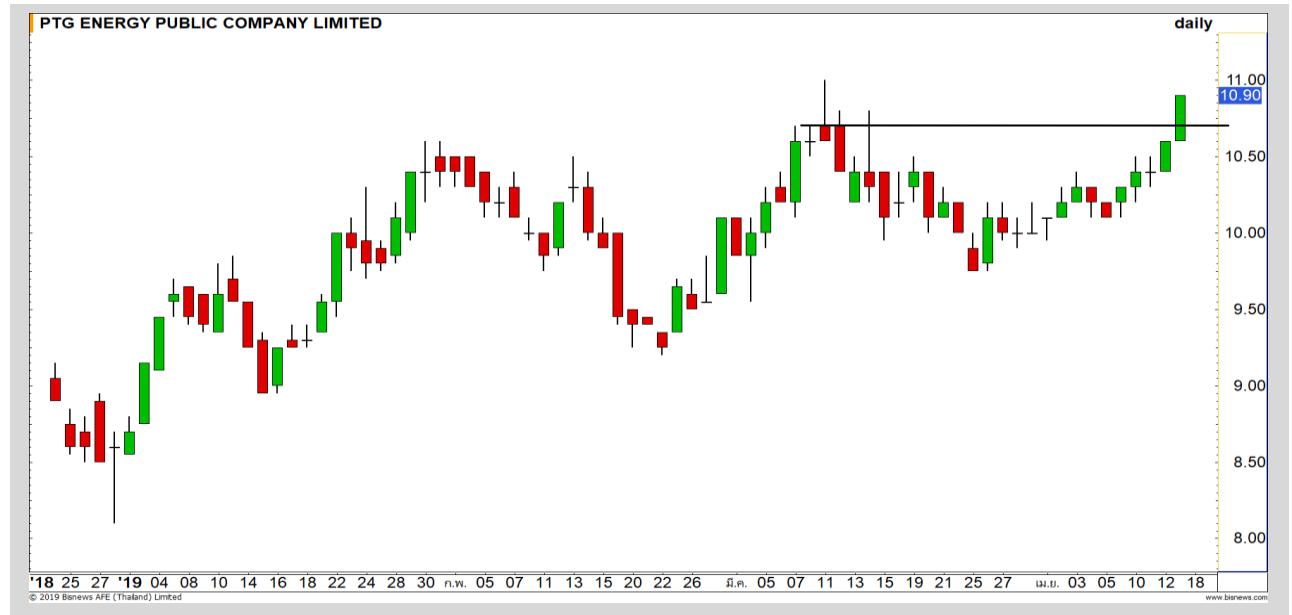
PTG ENERGY PUBLIC COMPANY LIMITED

daily

11.00
10.90
10.50
10.00
9.50
9.00
8.50
8.00

'18 25 27 '19 04 08 10 14 16 18 22 24 28 30 ก.พ. 05 07 11 13 15 20 22 26 มี.ค. 05 07 11 13 15 19 21 25 27 เม.ย. 03 05 10 12 18

© 2019 Bisnews AFE (Thailand) Limited

www.bisnews.com